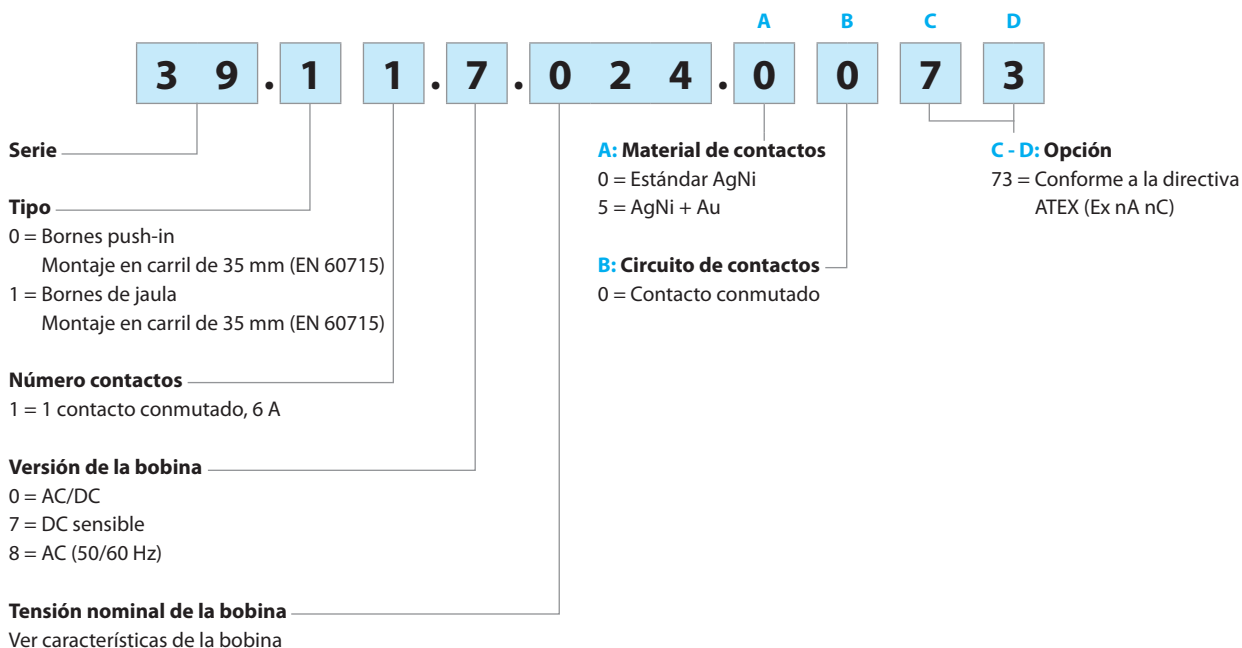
A B C D

3 9 . 1 1 . 7 . 0 2 4 . 0 0 7 3

Serie

Tipo
0 = Bornes push-in
Montaje en carril de 35 mm (EN 60715)
1 = Bornes de jaula
Montaje en carril de 35 mm (EN 60715)

Número contactos
1 = 1 contacto conmutado, 6 A

Versión de la bobina
0 = AC/DC
7 = DC sensible
8 = AC (50/60 Hz)

Tensión nominal de la bobina
Ver características de la bobina

A: Material de contactos
0 = Estándar AgNi
5 = AgNi + Au

B: Circuito de contactos
0 = Contacto conmutado

C - D: Opción
73 = Conforme a la directiva ATEX (Ex nA nC)